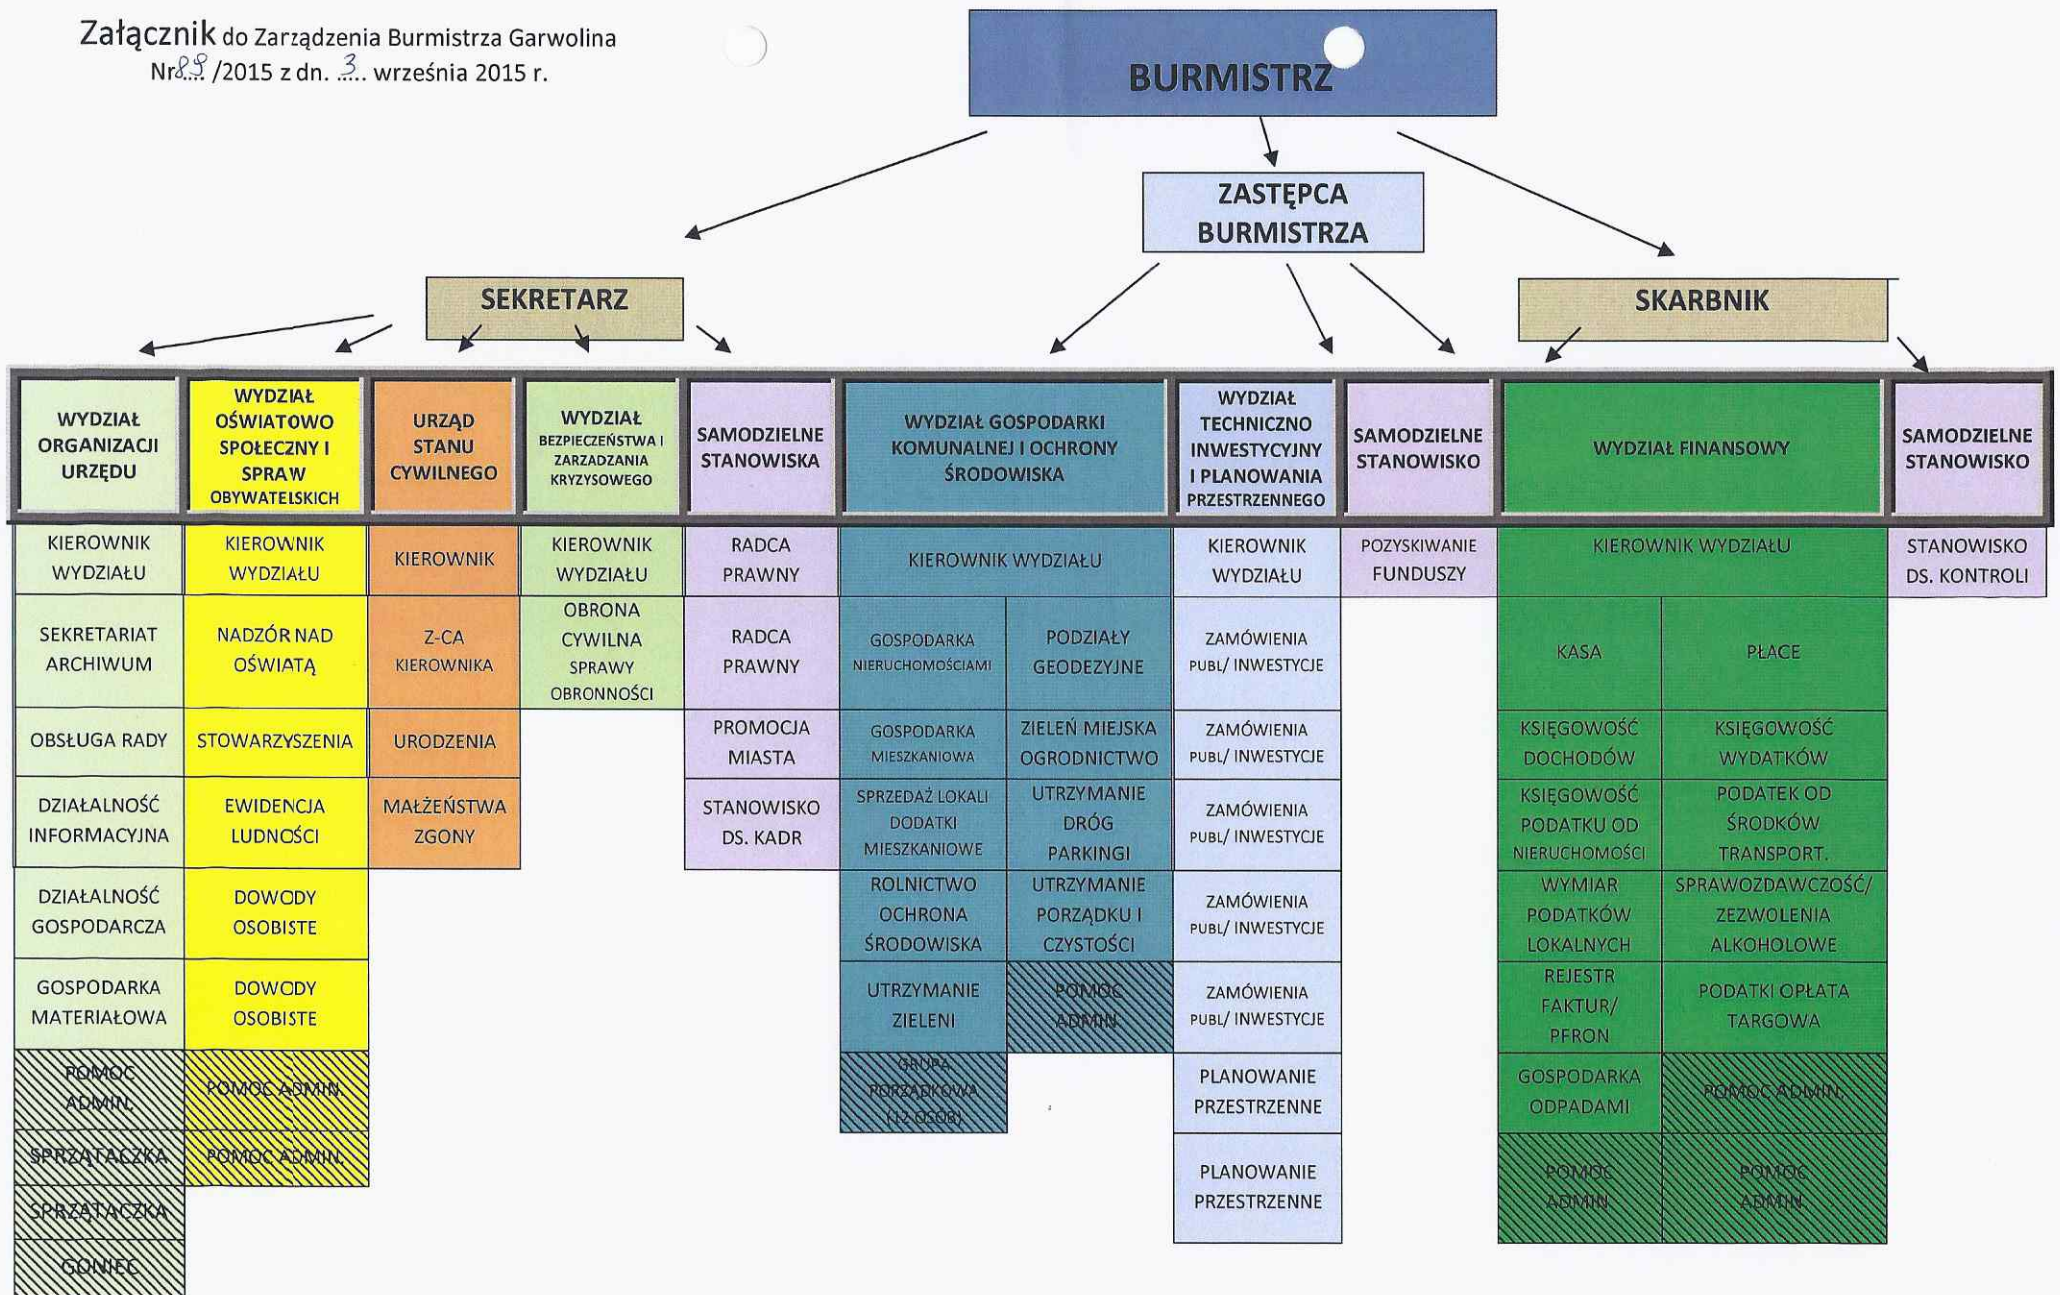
Załącznik do Zarządzenia Burmistrza Garwolina
Nr 88 /2015 z dn. 3 września 2015 r.

BURMISTRZ

ZASTĘPCA BURMISTRZA

SEKRETARZ

SKARBNIK

WYDZIAŁ ORGANIZACJI URZĘDU
KIEROWNIK WYDZIAŁU
SEKRETARIAT ARCHIWUM
OBSŁUGA RADY
DZIAŁALNOŚĆ INFORMACYJNA
DZIAŁALNOŚĆ GOSPODARCZA
GOSPODARKA MATERIAŁOWA
POMOC ADMIN.
SPRZĄTACZKA
SPRZĄTACZKA
GONIEC

WYDZIAŁ OŚWIATOWO SPOŁECZNY I SPRAW OBYWATELSKICH
KIEROWNIK WYDZIAŁU
NADZÓR NAD OŚWIATĄ
STOWARZYSZENIA
EWIDENCJA LUDNOŚCI
DOWODY OSOBISTE
DOWODY OSOBISTE
POMOC ADMIN.
POMOC ADMIN.

URZĄD STANU CYWILNEGO
KIEROWNIK
Z-CA KIEROWNIKA
URODZENIA
MAŁŻEŃSTWA ZGONY

WYDZIAŁ BEZPIECZEŃSTWA I ZARZADZANIA KRYZYSOWEGO
KIEROWNIK WYDZIAŁU
OBRONA CYWILNA SPRAWY OBRONNOŚCI

SAMODZIELNE STANOWISKA
RADCA PRAWNY
RADCA PRAWNY
PROMOCJA MIASTA
STANOWISKO DS. KADR

WYDZIAŁ GOSPODARKI KOMUNALNEJ I OCHRONY ŚRODOWISKA
KIEROWNIK WYDZIAŁU
GOSPODARKA NIERUCHOMOŚCIAMI
PODZIAŁY GEODEZYJNE
GOSPODARKA MIESZKANIOWA
ZIELEŃ MIEJSKA OGRODNICTWO
SPRZEDAŻ LOKALI DODATKI MIESZKANIOWE
UTRZYMANIE DRÓG PARKINGI
ROLNICTWO OCHRONA ŚRODOWISKA
UTRZYMANIE PORZĄDKU I CZYSTOŚCI
UTRZYMANIE ZIELENI
POMOC ADMIN.
GRUPA PORZĄDKOWA (12 OSÓB)

WYDZIAŁ TECHNICZNO INWESTYCYJNY I PLANOWANIA PRZESTRZENNEGO
KIEROWNIK WYDZIAŁU
ZAMÓWIENIA PUBL/ INWESTYCJE
ZAMÓWIENIA PUBL/ INWESTYCJE
ZAMÓWIENIA PUBL/ INWESTYCJE
ZAMÓWIENIA PUBL/ INWESTYCJE
ZAMÓWIENIA PUBL/ INWESTYCJE
PLANOWANIE PRZESTRZENNE
PLANOWANIE PRZESTRZENNE

SAMODZIELNE STANOWISKO
POZYSKIWANIE FUNDUSZY

WYDZIAŁ FINANSOWY
KIEROWNIK WYDZIAŁU
KASA
PŁACE
KSIĘGOWOŚĆ DOCHODÓW
KSIĘGOWOŚĆ WYDATKÓW
KSIĘGOWOŚĆ PODATKU OD NIERUCHOMOŚCI
PODATEK OD ŚRODKÓW TRANSPORT.
WYMIAR PODATKÓW LOKALNYCH
SPRAWOZDAWCZOŚĆ/ ZEZWOLENIA ALKOHOLOWE
REJESTR FAKTUR/ PFRON
PODATKI OPŁATA TARGOWA
GOSPODARKA ODPADAMI
POMOC ADMIN.
POMOC ADMIN.
POMOC ADMIN.

SAMODZIELNE STANOWISKO
STANOWISKO DS. KONTROLI